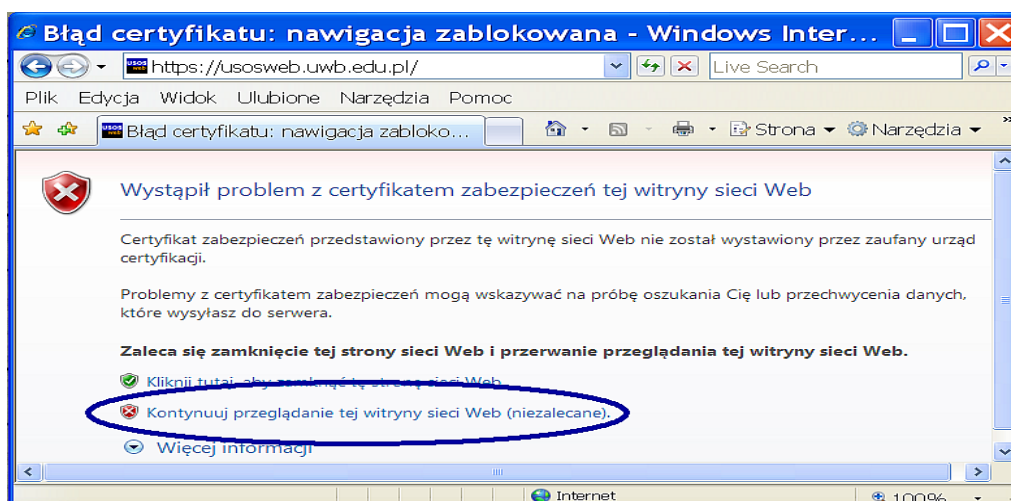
Błąd certyfikatu: nawigacja zablokowana - Windows Inter...

https://usosweb.uwb.edu.pl/

Live Search

Plik Edycja Widok Ulubione Narzędzia Pomoc

Błąd certyfikatu: nawigacja zabloko...

Strona Narzędzia

Wystąpił problem z certyfikatem zabezpieczeń tej witryny sieci Web

Certyfikat zabezpieczeń przedstawiony przez tę witrynę sieci Web nie został wystawiony przez zaufany urząd certyfikacji.

Problemy z certyfikatem zabezpieczeń mogą wskazywać na próbę oszukania Cię lub przechwycenia danych, które wysyłasz do serwera.

Zaleca się zamknięcie tej strony sieci Web i przerwanie przeglądania tej witryny sieci Web.

Kliknij tutaj, aby zamknąć tę stronę sieci Web.

Kontynuuj przeglądanie tej witryny sieci Web (niezalecane).

Więcej informacji

Internet

100%